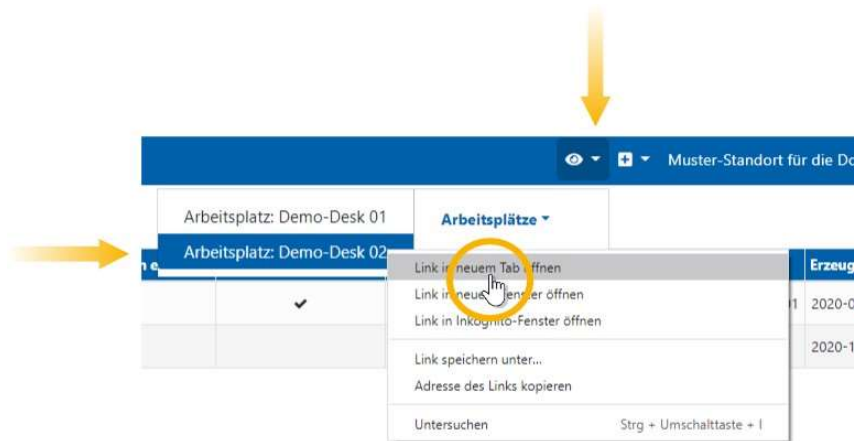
Muster-Standort für die Do

Arbeitsplatz: Demo-Desk 01

Arbeitsplatz: Demo-Desk 02

Arbeitsplätze

n e

Erzeug

✔

1 2020-0

2020-1

Link in neuem Tab öffnen
Link in neuem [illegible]nster öffnen
Link in Inkognito-Fenster öffnen

Link speichern unter...
Adresse des Links kopieren

Untersuchen Strg + Umschalttaste + I